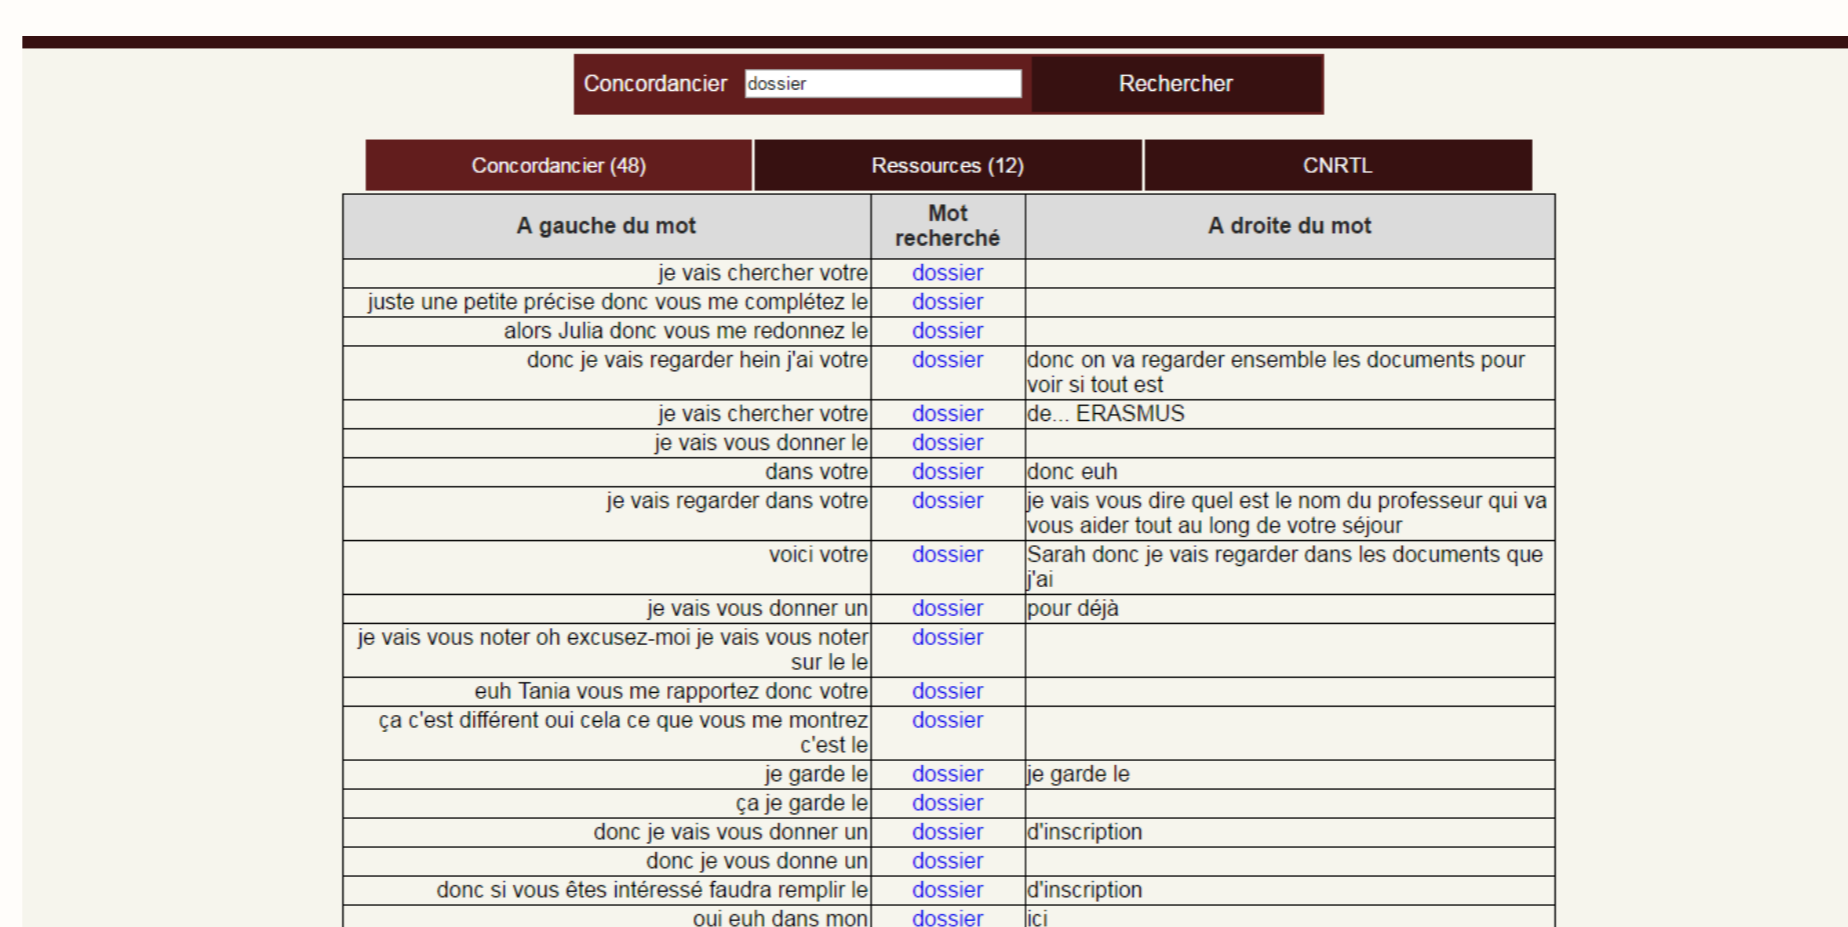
Concordancier dossier Rechercher

Concordancier (48) Ressources (12) CNRTL

| A gauche du mot | Mot recherché | A droite du mot |
|---|---|---|
| je vais chercher votre | dossier | |
| juste une petite précise donc vous me complétez le | dossier | |
| alors Julia donc vous me redonnez le | dossier | |
| donc je vais regarder hein j'ai votre | dossier | donc on va regarder ensemble les documents pour voir si tout est |
| je vais chercher votre | dossier | de... ERASMUS |
| je vais vous donner le | dossier | |
| dans votre | dossier | donc euh |
| je vais regarder dans votre | dossier | je vais vous dire quel est le nom du professeur qui va vous aider tout au long de votre séjour |
| voici votre | dossier | Sarah donc je vais regarder dans les documents que j'ai |
| je vais vous donner un | dossier | pour déjà |
| je vais vous noter oh excusez-moi je vais vous noter sur le le | dossier | |
| euh Tania vous me rapportez donc votre | dossier | |
| ça c'est différent oui cela ce que vous me montrez c'est le | dossier | |
| je garde le | dossier | je garde le |
| ça je garde le | dossier | |
| donc je vais vous donner un | dossier | d'inscription |
| donc je vous donne un | dossier | |
| donc si vous êtes intéressé faudra remplir le | dossier | d'inscription |
| oui euh dans mon | dossier | ici |